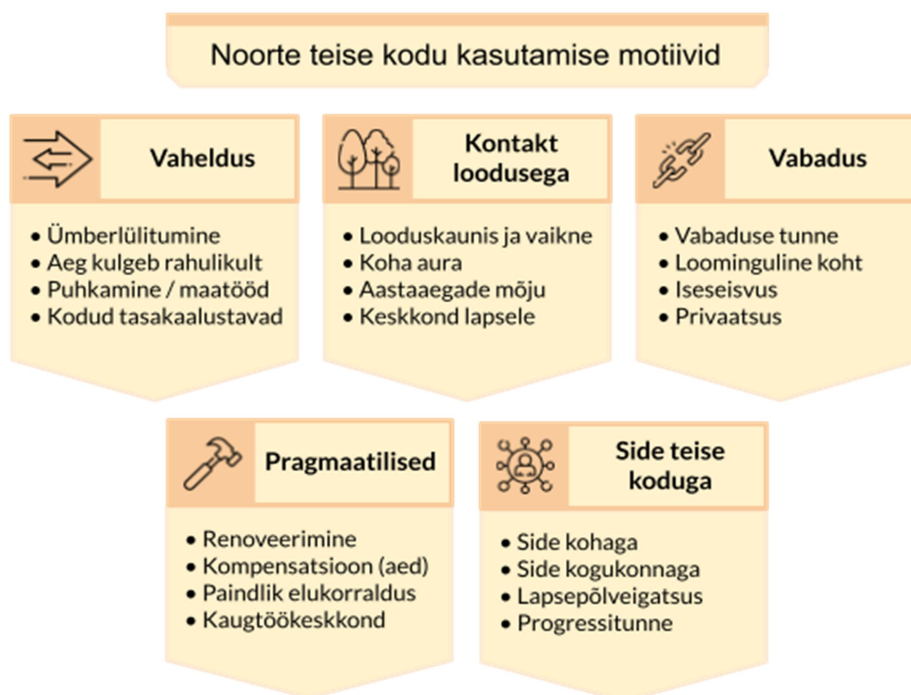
Noorte teise kodu kasutamise motiivid

Vaheldus

• Ümberlülitumine
• Aeg kulgeb rahulikult
• Puhkamine / maatööd
• Kodud tasakaalustavad

Kontakt loodusega

• Looduskaunis ja vaikne
• Koha aura
• Aastaaegade mõju
• Keskkond lapsele

Vabadus

• Vabaduse tunne
• Loominguline koht
• Iseseisvus
• Privaatsus

Pragmaatilised

• Renoveerimine
• Kompensatsioon (aed)
• Paindlik elukorraldus
• Kaugtöökeskkond

Side teise koduga

• Side kohaga
• Side kogukonnaga
• Lapsepõlveigatsus
• Progressitunne